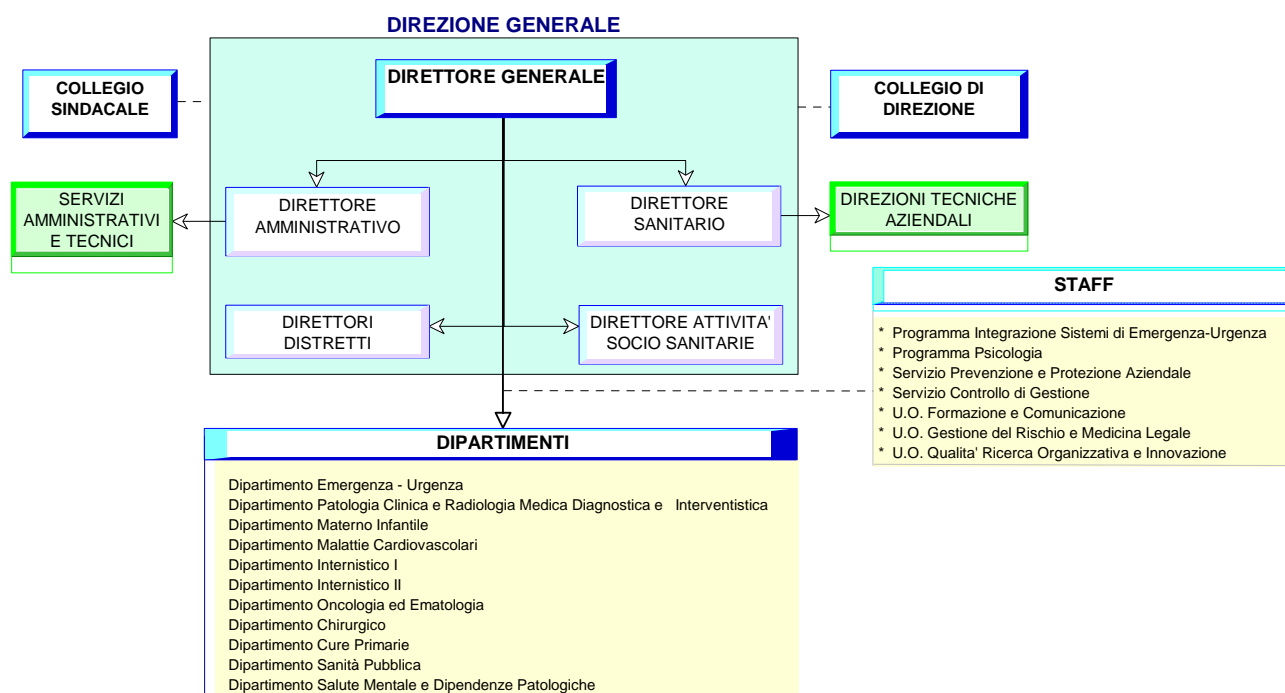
DIREZIONE GENERALE

COLLEGIO SINDACALE

DIRETTORE GENERALE

COLLEGIO DI DIREZIONE

SERVIZI AMMINISTRATIVI E TECNICI

DIRETTORE AMMINISTRATIVO

DIRETTORE SANITARIO

DIREZIONI TECNICHE AZIENDALI

DIRETTORI DISTRETTI

DIRETTORE ATTIVITA' SOCIO SANITARIE

STAFF

* Programma Integrazione Sistemi di Emergenza-Urgenza
* Programma Psicologia
* Servizio Prevenzione e Protezione Aziendale
* Servizio Controllo di Gestione
* U.O. Formazione e Comunicazione
* U.O. Gestione del Rischio e Medicina Legale
* U.O. Qualita' Ricerca Organizzativa e Innovazione

DIPARTIMENTI

Dipartimento Emergenza - Urgenza
Dipartimento Patologia Clinica e Radiologia Medica Diagnostica e Interventistica
Dipartimento Materno Infantile
Dipartimento Malattie Cardiovascolari
Dipartimento Internistico I
Dipartimento Internistico II
Dipartimento Oncologia ed Ematologia
Dipartimento Chirurgico
Dipartimento Cure Primarie
Dipartimento Sanità Pubblica
Dipartimento Salute Mentale e Dipendenze Patologiche